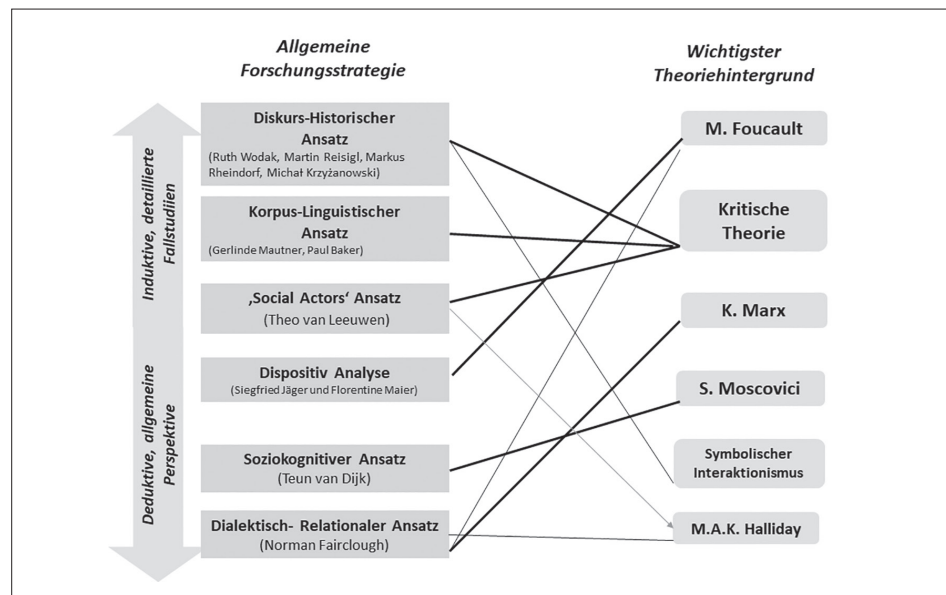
Allgemeine Forschungsstrategie

Wichtigster Theoriehintergrund

Induktive, detaillierte Fallstudien

Deduktive, allgemeine Perspektive

Diskurs-Historischer Ansatz
(Ruth Wodak, Martin Reisigl, Markus Rheindorf, Michał Krzyżanowski)

Korpus-Linguistischer Ansatz
(Gerlinde Mautner, Paul Baker)

‚Social Actors' Ansatz
(Theo van Leeuwen)

Dispositiv Analyse
(Siegfried Jäger und Florentine Maier)

Soziokognitiver Ansatz
(Teun van Dijk)

Dialektisch- Relationaler Ansatz
(Norman Fairclough)

M. Foucault

Kritische Theorie

K. Marx

S. Moscovici

Symbolischer Interaktionismus

M.A.K. Halliday